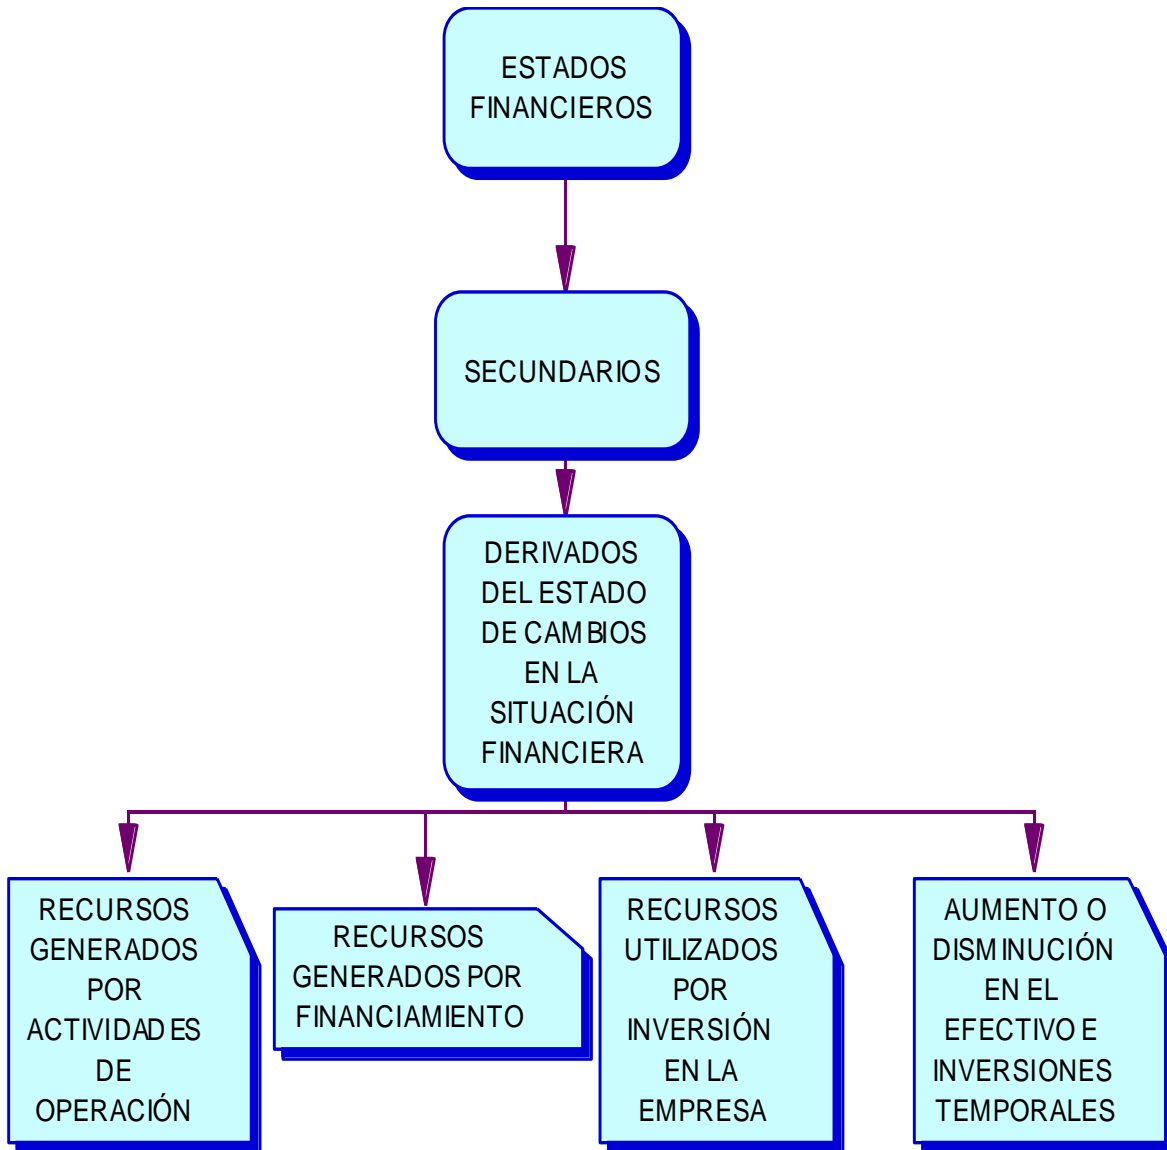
ESTADOS FINANCIEROS

SECUNDARIOS

DERIVADOS DEL ESTADO DE CAMBIOS EN LA SITUACIÓN FINANCIERA

RECURSOS GENERADOS POR ACTIVIDADES DE OPERACIÓN

RECURSOS GENERADOS POR FINANCIAMIENTO

RECURSOS UTILIZADOS POR INVERSIÓN EN LA EMPRESA

AUMENTO O DISMINUCIÓN EN EL EFECTIVO E INVERSIONES TEMPORALES